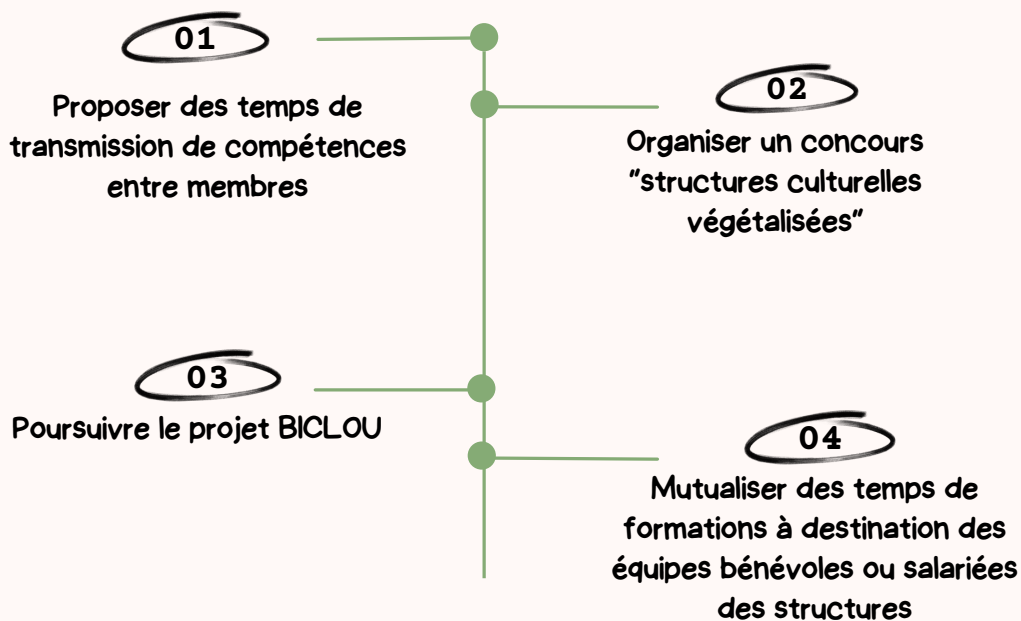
01

Proposer des temps de transmission de compétences entre membres

02

Organiser un concours "structures culturelles végétalisées"

03

Poursuivre le projet BICLOU

04

Mutualiser des temps de formations à destination des équipes bénévoles ou salariées des structures